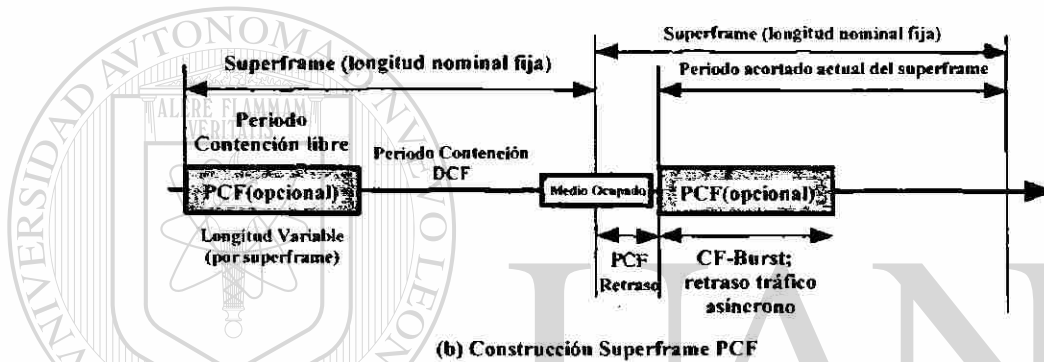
Superframe (longitud nominal fija)

Superframe (longitud nominal fija)

Periodo acortado actual del superframe

Periodo Contención libre

Periodo Contención DCF

PCF(opcional)

Medio Ocupado

PCF(opcional)

Longitud Variable (por superframe)

PCF Retraso

CF-Burst; retraso tráfico asíncrono

(b) Construcción Superframe PCF

UNIVERSIDAD AUTÓNOMA DE NUEVO LEÓN

ALERE FLAMMAM VERITATIS

UAN